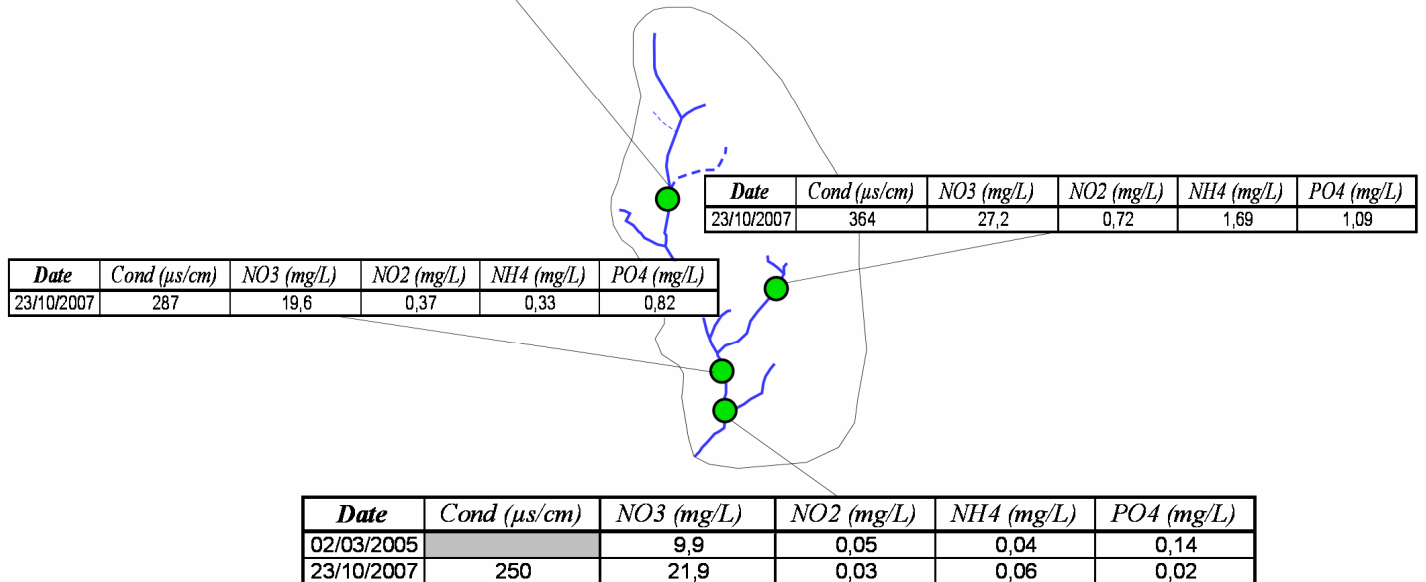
| Date | Cond (µs/cm) | NO3 (mg/L) | NO2 (mg/L) | NH4 (mg/L) | PO4 (mg/L) |
|---|---|---|---|---|---|
| 23/10/2007 | 364 | 27,2 | 0,72 | 1,69 | 1,09 |

| Date | Cond (µs/cm) | NO3 (mg/L) | NO2 (mg/L) | NH4 (mg/L) | PO4 (mg/L) |
|---|---|---|---|---|---|
| 23/10/2007 | 287 | 19,6 | 0,37 | 0,33 | 0,82 |

| Date | Cond (µs/cm) | NO3 (mg/L) | NO2 (mg/L) | NH4 (mg/L) | PO4 (mg/L) |
|---|---|---|---|---|---|
| 02/03/2005 | | 9,9 | 0,05 | 0,04 | 0,14 |
| 23/10/2007 | 250 | 21,9 | 0,03 | 0,06 | 0,02 |